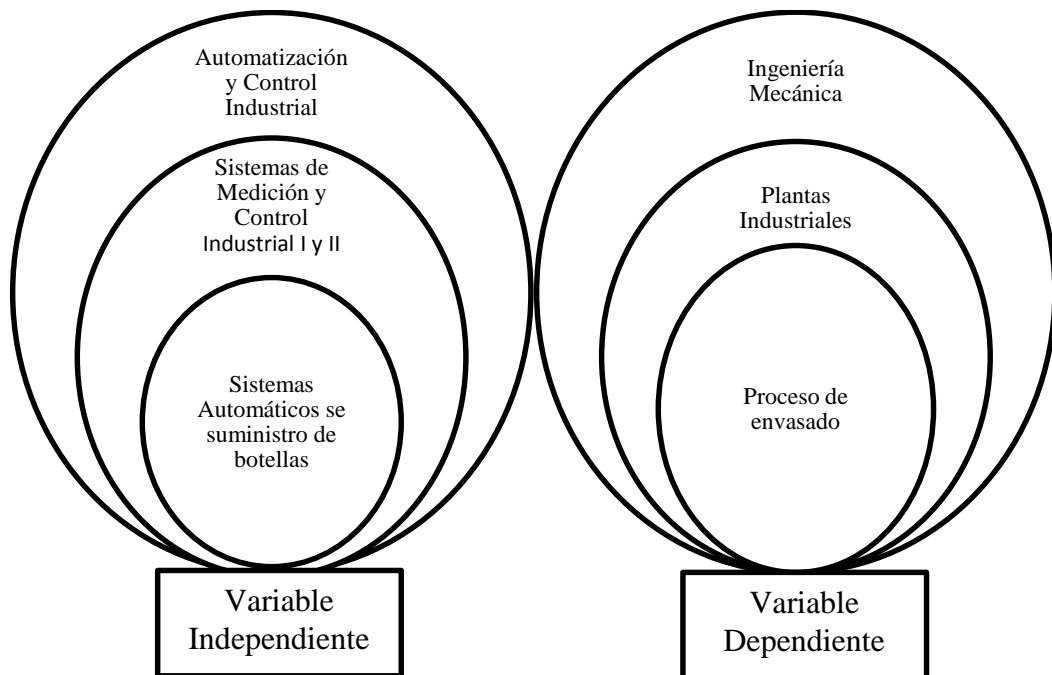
Automatización y Control Industrial

Sistemas de Medición y Control Industrial I y II

Sistemas Automáticos se suministro de botellas

Variable Independiente

Ingeniería Mecánica

Plantas Industriales

Proceso de envasado

Variable Dependiente